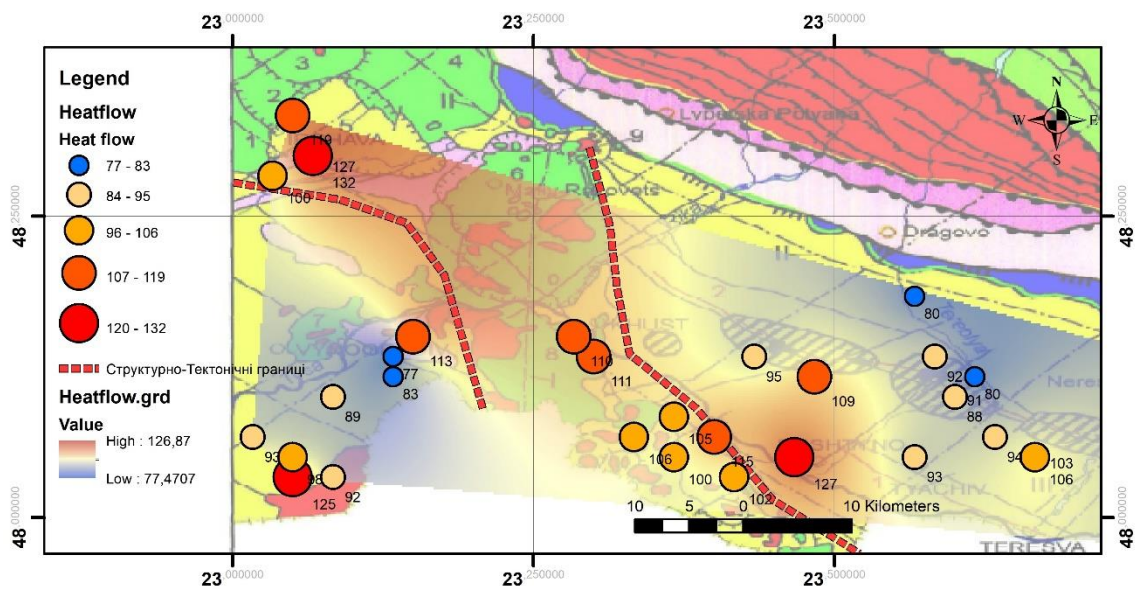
23 .000000
23 .250000
23 .500000

Legend

Heatflow

Heat flow

77 - 83

84 - 95

96 - 106

107 - 119

120 - 132

Структурно-Тектонічні границі

Heatflow.grd

Value

High : 126,87

Low : 77,4707

48 .250000
48 .000000
48 .250000
48 .000000

Lypecka Polyana
Mal. Rakovets
Dragovo
HUST
Nere
TERESVA

119
127
132
100
113
77
83
89
93
98
125
92
116
111
95
109
80
92
80
91
88
105
106
100
115
102
127
93
94
103
106

10 5 0 10 Kilometers

N
W
E
S

23 .000000
23 .250000
23 .500000